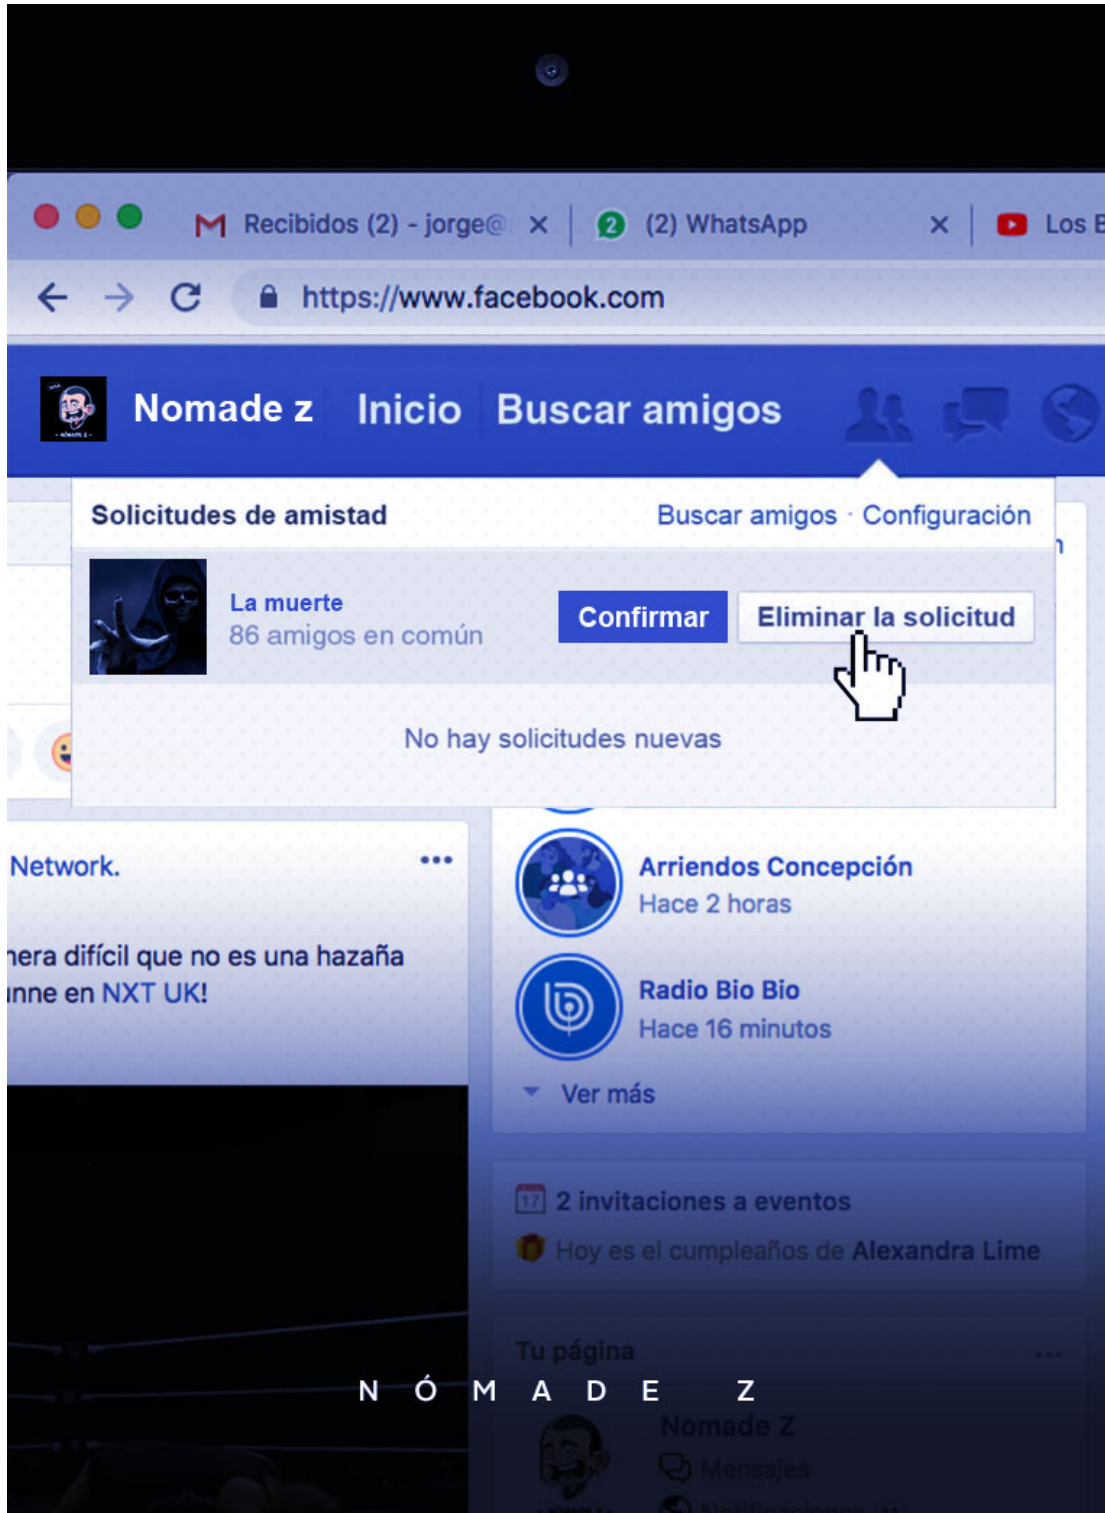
Recibidos (2) - jorge@ ×
2 (2) WhatsApp ×
Los E

https://www.facebook.com

Nomade z Inicio Buscar amigos

Solicitudes de amistad
Buscar amigos · Configuración

La muerte
86 amigos en común
Confirmar
Eliminar la solicitud

No hay solicitudes nuevas

Network.
...
nera difícil que no es una hazaña
nne en NXT UK!

Arriendos Concepción
Hace 2 horas

Radio Bio Bio
Hace 16 minutos

Ver más

17 2 invitaciones a eventos
Hoy es el cumpleaños de Alexandra Lime

Tu página
Nomade Z
Mensajes

N Ó M A D E Z